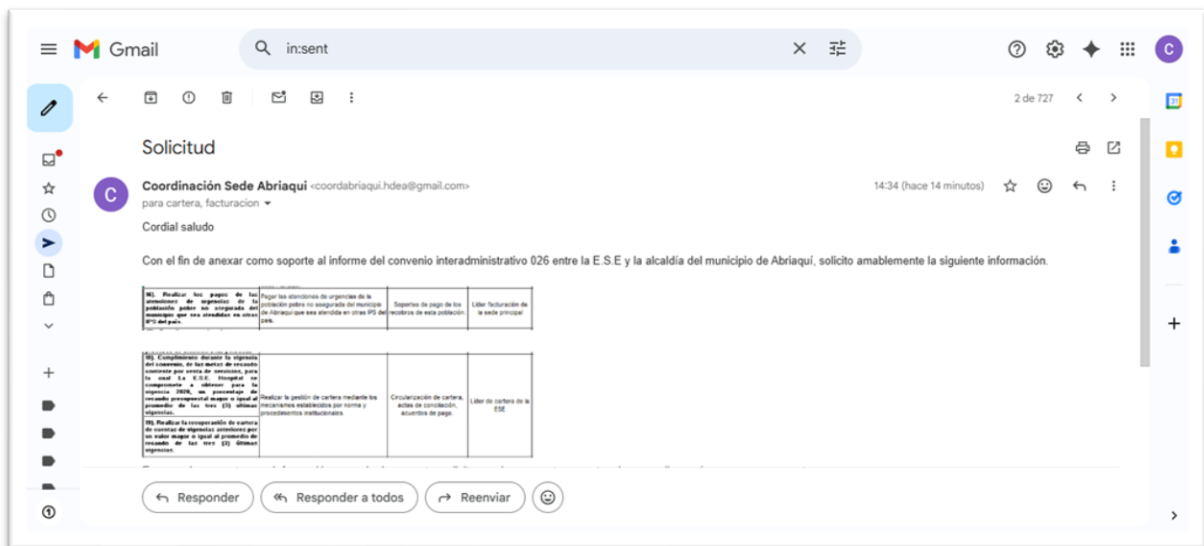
Gmail

in:sent

C

2 de 727

Solicitud

Coordinación Sede Abriaqui <coordabriaqui.hdea@gmail.com>
para cartera, facturacion

14:34 (hace 14 minutos)

Cordial saludo

Con el fin de anexar como soporte al informe del convenio interadministrativo 026 entre la E.S.E y la alcaldía del municipio de Abriaquí, solicito amablemente la siguiente información.

| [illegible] Realizar los pagos de las atenciones de urgencias de la población pobre no asegurada del municipio que sea atendida en otras IPS del país. | Pagar las atenciones de urgencias de la población pobre no asegurada del municipio de Abriaquí que sea atendida en otras IPS del país. | Soportes de pago de los recobros de esta población. | Líder facturación de la sede principal |
|---|---|---|---|

| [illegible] Cumplimiento durante la vigencia del convenio, de las metas de recaudo corriente por venta de servicios, para lo cual la E.S.E. Hospital se compromete a obtener para la vigencia 2020, un porcentaje de recaudo presupuestal mayor o igual al promedio de los tres (3) últimas vigencias. | Realizar la gestión de cartera mediante los mecanismos establecidos por norma y procedimientos institucionales. | Circularización de cartera, actas de conciliación, acuerdos de pago. | Líder de cartera de la ESE |
|---|---|---|---|
| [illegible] Realizar la recuperación de cartera de cuentas de vigencias anteriores por un valor mayor o igual al promedio de recaudo de las tres (3) últimas vigencias. | | | |

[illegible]

Responder
Responder a todos
Reenviar